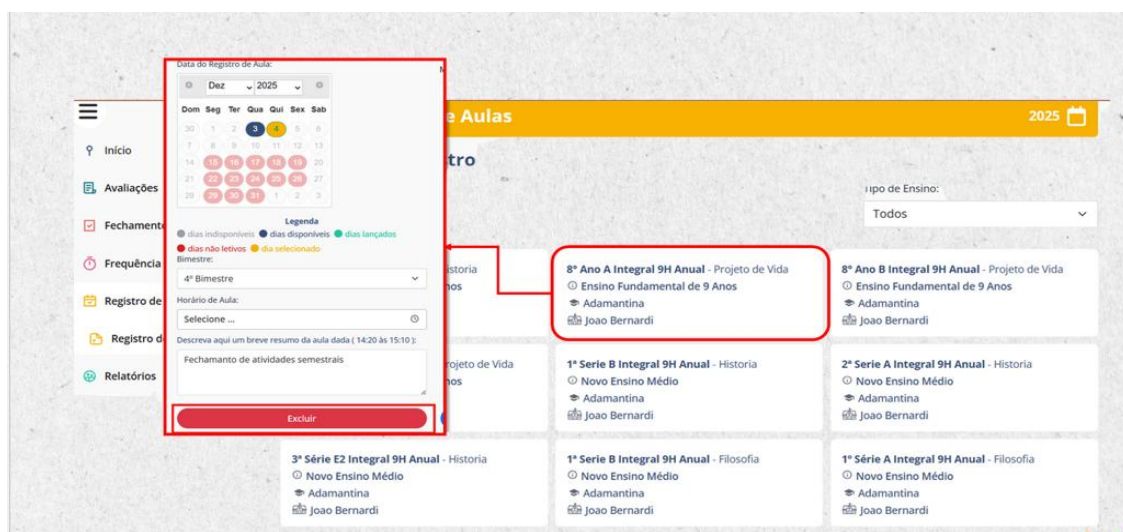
Início
Avaliações
Fechamento
Frequência
Registro de
Registro d
Relatórios

Data do Registro de Aula:
Dez 2025

| Dom | Seg | Ter | Qua | Qui | Sex | Sab |
|---|---|---|---|---|---|---|
| 30 | 1 | 2 | 3 | 4 | 5 | 6 |
| 7 | 8 | 9 | 10 | 11 | 12 | 13 |
| 14 | 15 | 16 | 17 | 18 | 19 | 20 |
| 21 | 22 | 23 | 24 | 25 | 26 | 27 |
| 28 | 29 | 30 | 31 | 1 | 2 | 3 |

Legenda
dias indisponíveis dias disponíveis dias lançados
dias não letivos dia selecionado
Bimestre:
4º Bimestre
Horário de Aula:
Selecione ...
Descreva aqui um breve resumo da aula dada ( 14:20 às 15:10 ):
Fechamanto de atividades semestrais
Excluir

e Aulas
2025
tro
ipo de Ensino:
Todos

istoria
nos

8º Ano A Integral 9H Anual - Projeto de Vida
Ensino Fundamental de 9 Anos
Adamantina
Joao Bernardi

8º Ano B Integral 9H Anual - Projeto de Vida
Ensino Fundamental de 9 Anos
Adamantina
Joao Bernardi

rojeto de Vida
nos

1º Serie B Integral 9H Anual - Historia
Novo Ensino Médio
Adamantina
Joao Bernardi

2º Serie A Integral 9H Anual - Historia
Novo Ensino Médio
Adamantina
Joao Bernardi

3ª Série E2 Integral 9H Anual - Historia
Novo Ensino Médio
Adamantina
Joao Bernardi

1º Serie B Integral 9H Anual - Filosofia
Novo Ensino Médio
Adamantina
Joao Bernardi

1º Serie A Integral 9H Anual - Filosofia
Novo Ensino Médio
Adamantina
Joao Bernardi